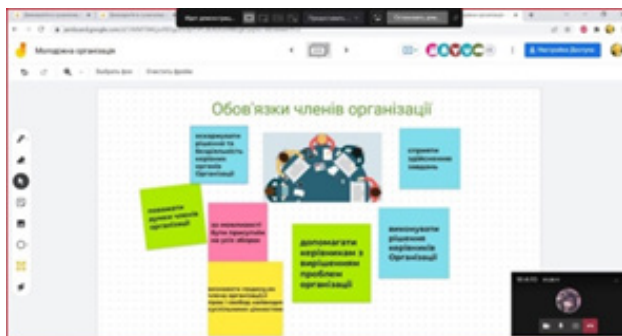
Молодіжна організація

Вибрати фон

Очистити фрейм

Настройки доступа

Обов'язки членів організації

виконувати рішення та безпечність керівних органів Організації

сприяти здійсненню завдань

поважати думки членів організації

за можливості бути присутніми на усіх зборах

допомагати керівникам з вирішенням проблем організації

виконувати рішення керівників Організації

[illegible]